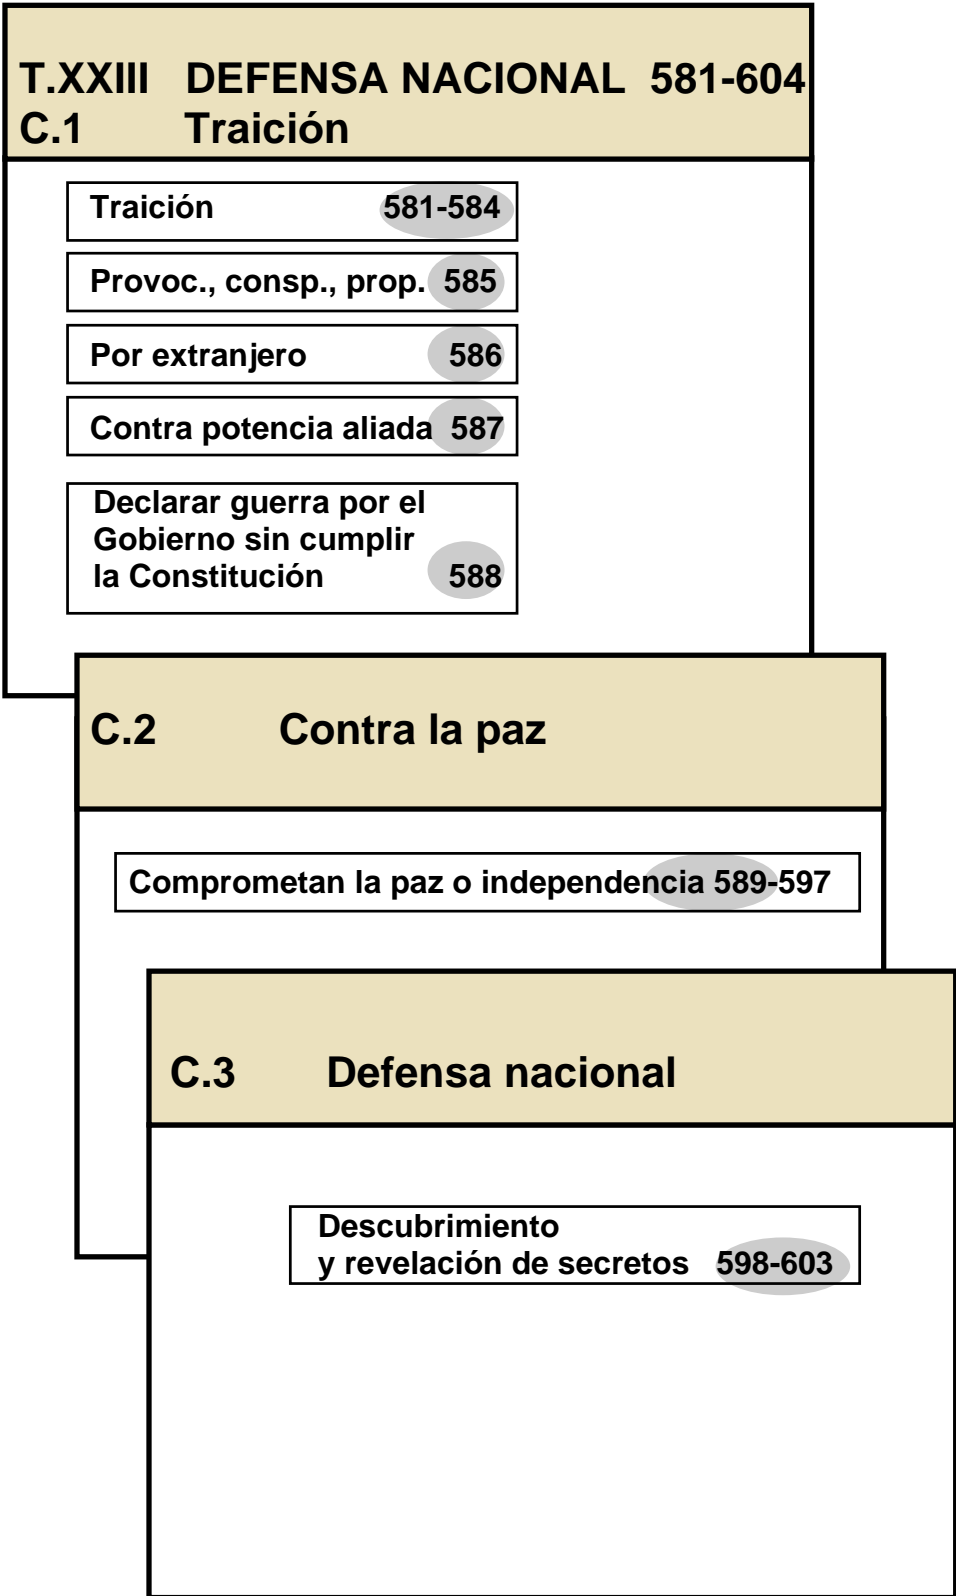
T.XXIII DEFENSA NACIONAL 581-604
C.1 Traición

Traición 581-584

Provoc., consp., prop. 585

Por extranjero 586

Contra potencia aliada 587

Declarar guerra por el Gobierno sin cumplir la Constitución 588

C.2 Contra la paz

Comprometan la paz o independencia 589-597

C.3 Defensa nacional

Descubrimiento y revelación de secretos 598-603